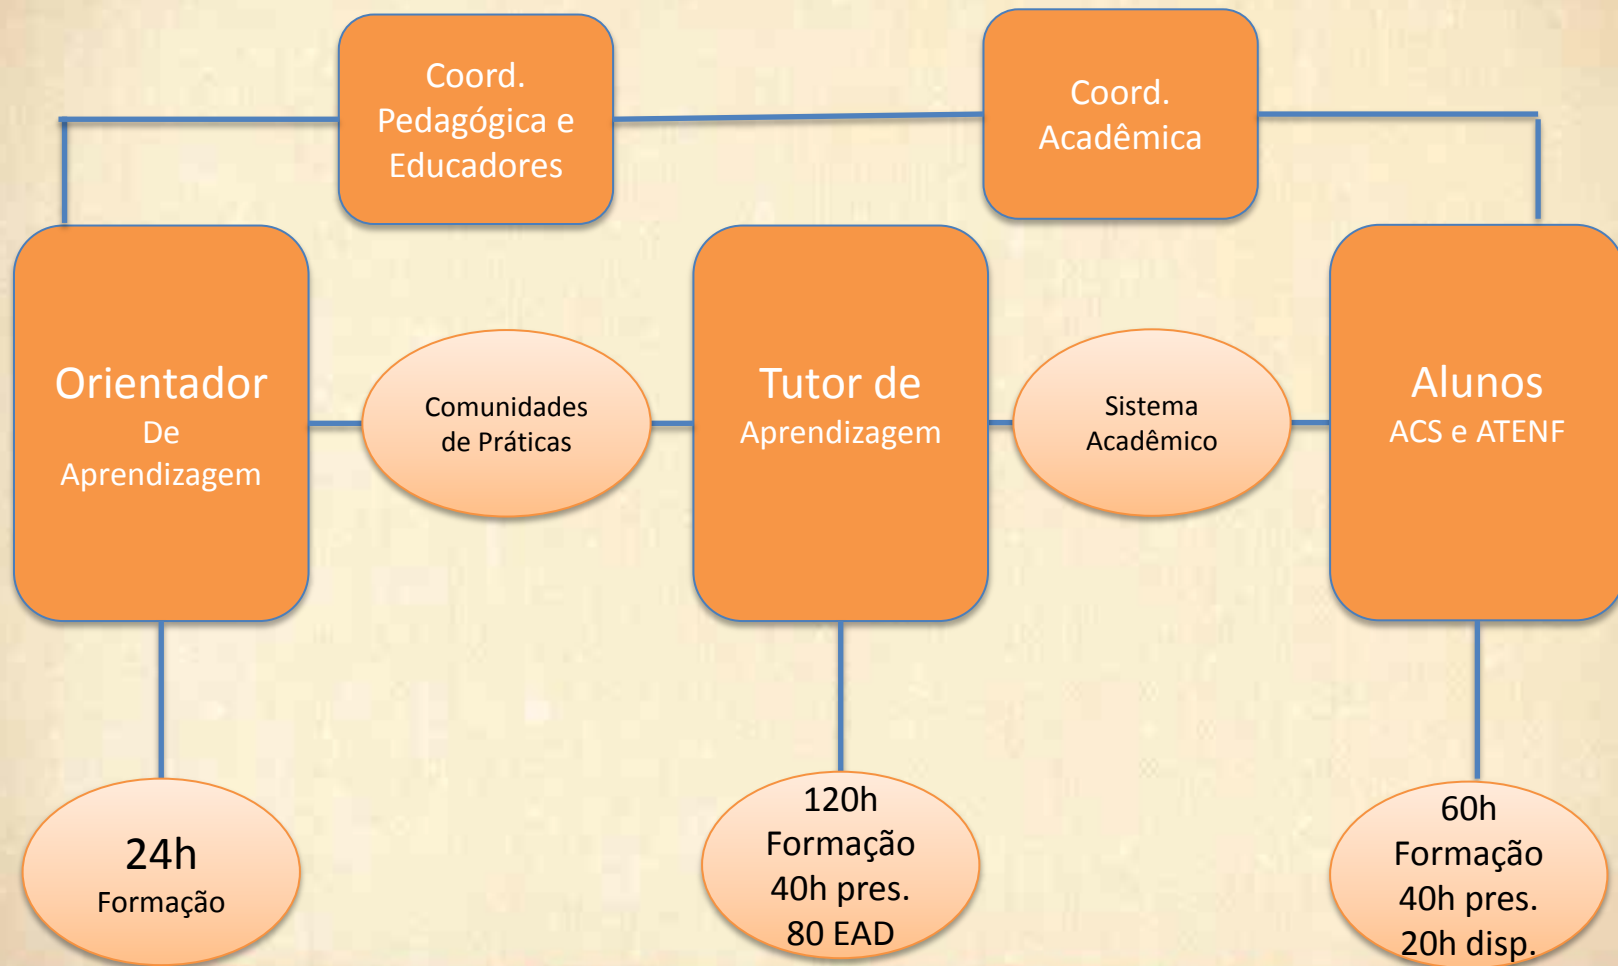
Coord. Pedagógica e Educadores

Coord. Acadêmica

Orientador
De
Aprendizagem

Comunidades de Práticas

Tutor de
Aprendizagem

Sistema Acadêmico

Alunos
ACS e ATENF

24h
Formação

120h
Formação
40h pres.
80 EAD

60h
Formação
40h pres.
20h disp.